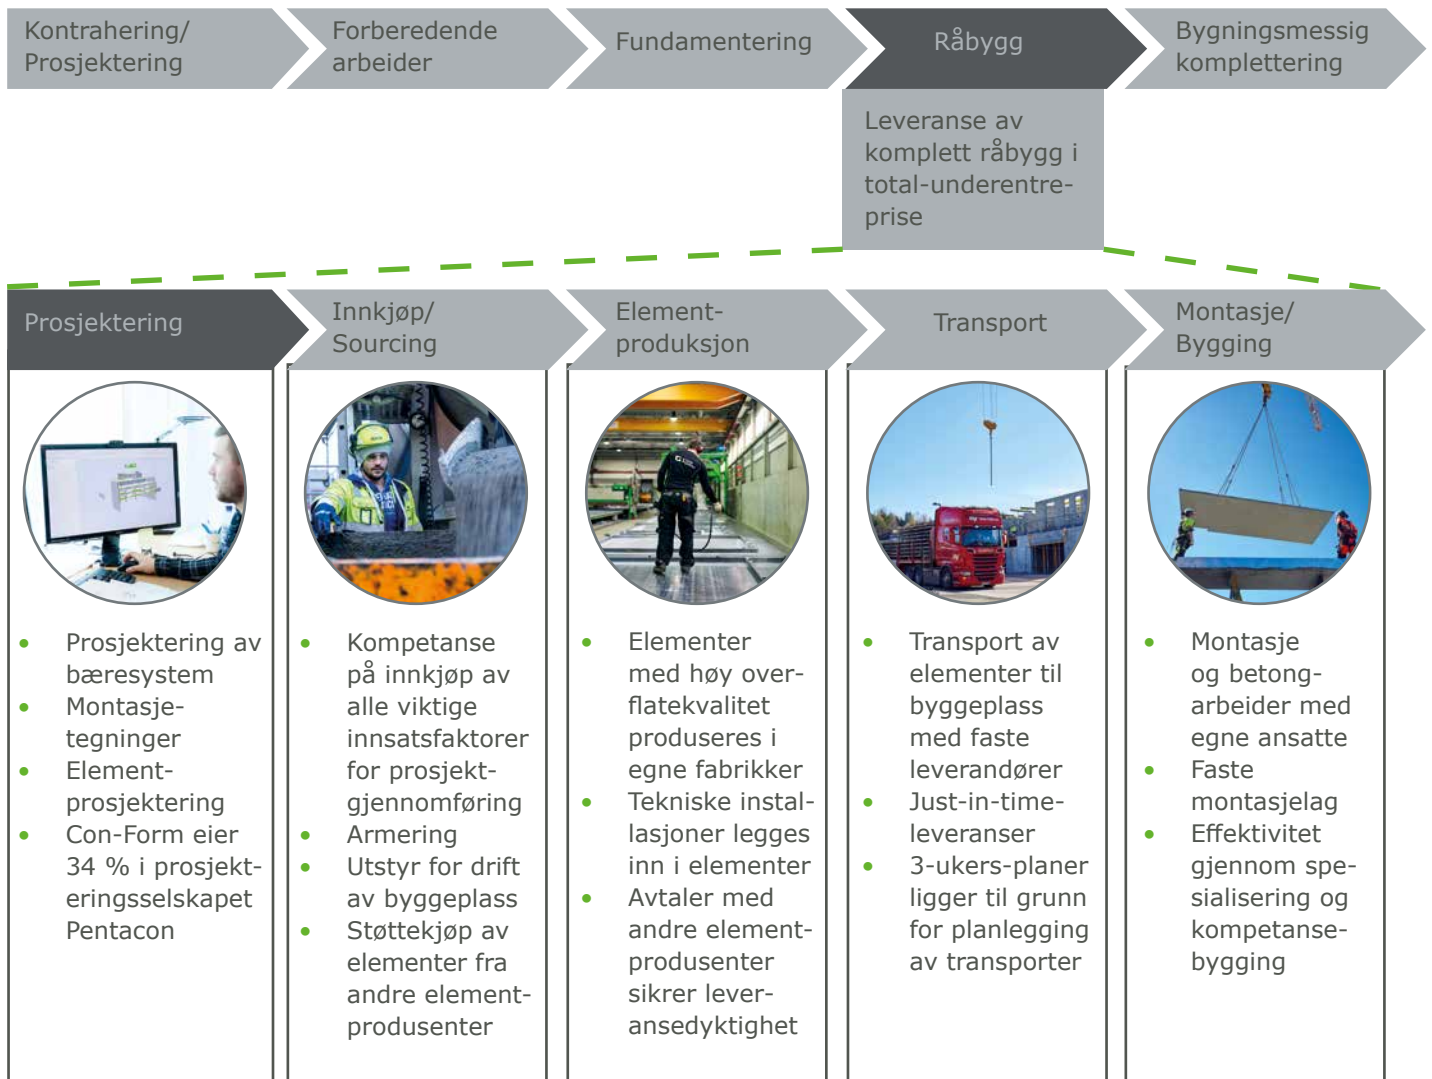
Kontrahering/ Prosjektering

Forberedende arbeider

Fundamentering

Råbygg

Bygningsmessig komplettering

Leveranse av komplett råbygg i total-underentreprise

Prosjektering

Innkjøp/ Sourcing

Elementproduksjon

Transport

Montasje/ Bygging

- Prosjektering av bæresystem
- Montasjetegninger
- Elementprosjektering
- Con-Form eier 34 % i prosjekteringsselskapet Pentacon

- Kompetanse på innkjøp av alle viktige innsatsfaktorer for prosjektgjennomføring
- Armering
- Utstyr for drift av byggeplass
- Støttekjøp av elementer fra andre elementprodusenter

- Elementer med høy overflatekvalitet produseres i egne fabrikker
- Tekniske installasjoner legges inn i elementer
- Avtaler med andre elementprodusenter sikrer leveransedyktighet

- Transport av elementer til byggeplass med faste leverandører
- Just-in-time-leveranser
- 3-ukers-planer ligger til grunn for planlegging av transporter

- Montasje og betongarbeider med egne ansatte
- Faste montasjelag
- Effektivitet gjennom spesialisering og kompetansebygging